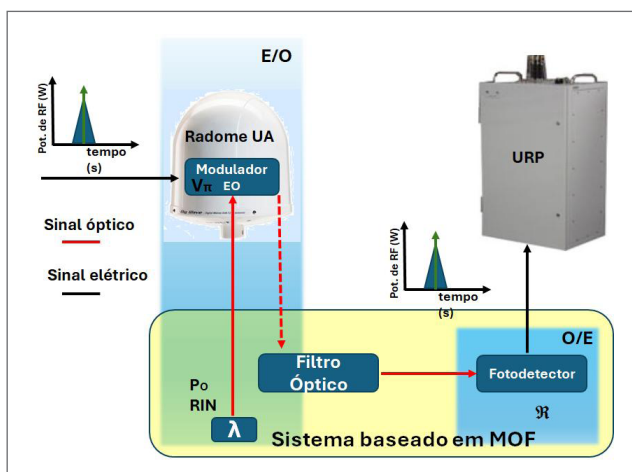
E/O

Pot. de RF (W)

tempo (s)

Radome UA

Modulador $V_\pi$ EO

Sinal óptico

Sinal elétrico

URP

Pot. de RF (W)

tempo (s)

O/E

Filtro Óptico

Fotodetector

$P_O$
RIN

$\lambda$

$\Re$

Sistema baseado em MOF